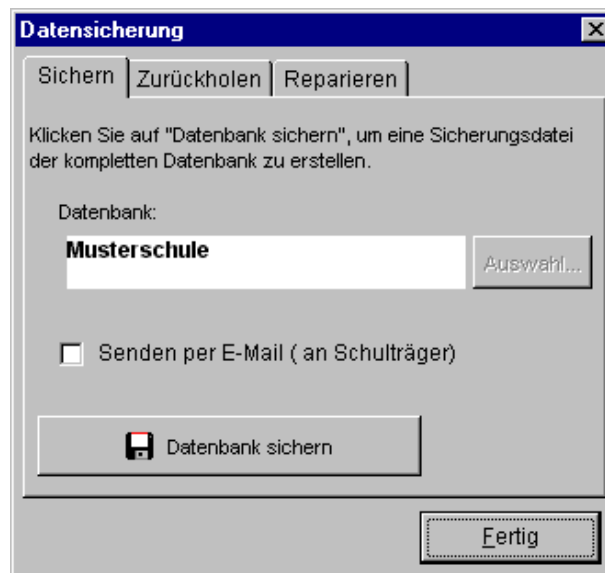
Datensicherung

Sichern | Zurückholen | Reparieren

Klicken Sie auf "Datenbank sichern", um eine Sicherungsdatei der kompletten Datenbank zu erstellen.

Datenbank:

Musterschule

Auswahl...

Senden per E-Mail ( an Schulträger)

Datenbank sichern

Fertig